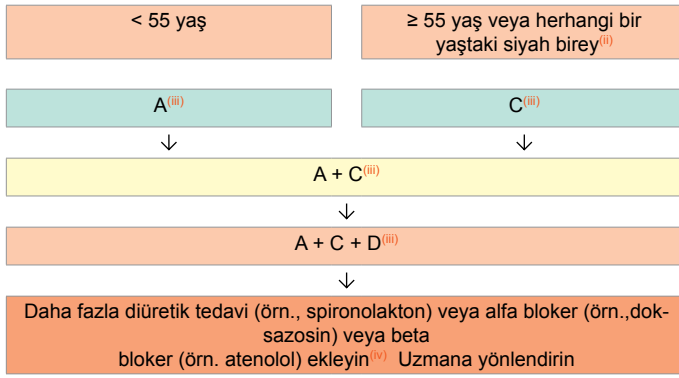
< 55 yaş

≥ 55 yaş veya herhangi bir yaştaki siyah birey$^{(ii)}$

A$^{(iii)}$

C$^{(iii)}$

↓

↓

A + C$^{(iii)}$

↓

A + C + D$^{(iii)}$

↓

Daha fazla diüretik tedavi (örn., spironolakton) veya alfa bloker (örn.,doksazosin) veya beta
bloker (örn. atenolol) ekleyin$^{(iv)}$ Uzmana yönlendirin